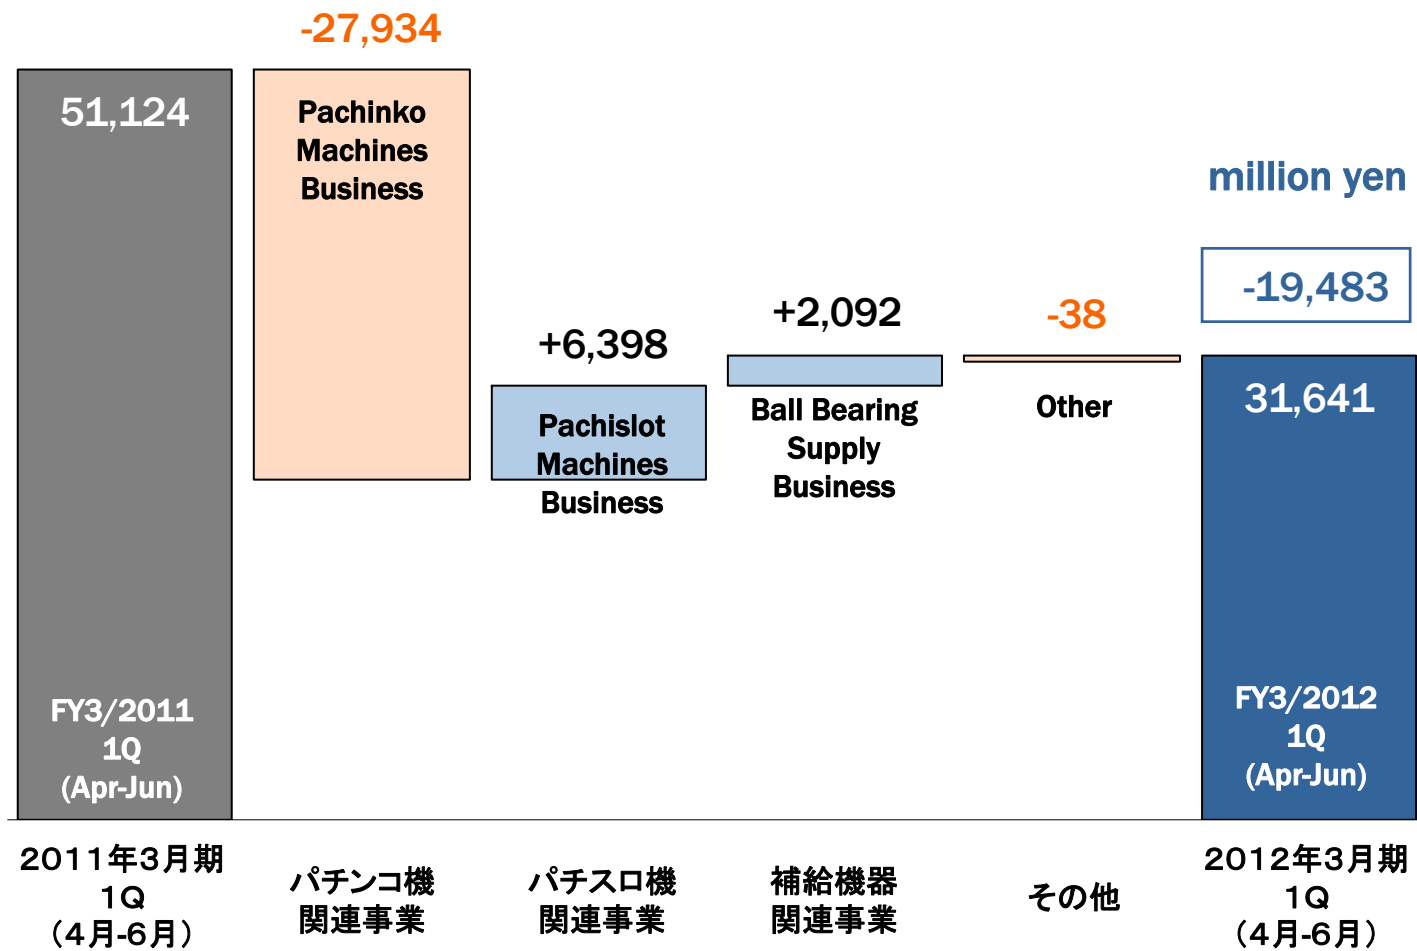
-27,934

51,124

Pachinko Machines Business

million yen

-19,483

+6,398

+2,092

-38

Pachislot Machines Business

Ball Bearing Supply Business

Other

31,641

FY3/2011 1Q (Apr-Jun)

FY3/2012 1Q (Apr-Jun)

2011年3月期 1Q （4月-6月）

パチンコ機 関連事業

パチスロ機 関連事業

補給機器 関連事業

その他

2012年3月期 1Q （4月-6月）